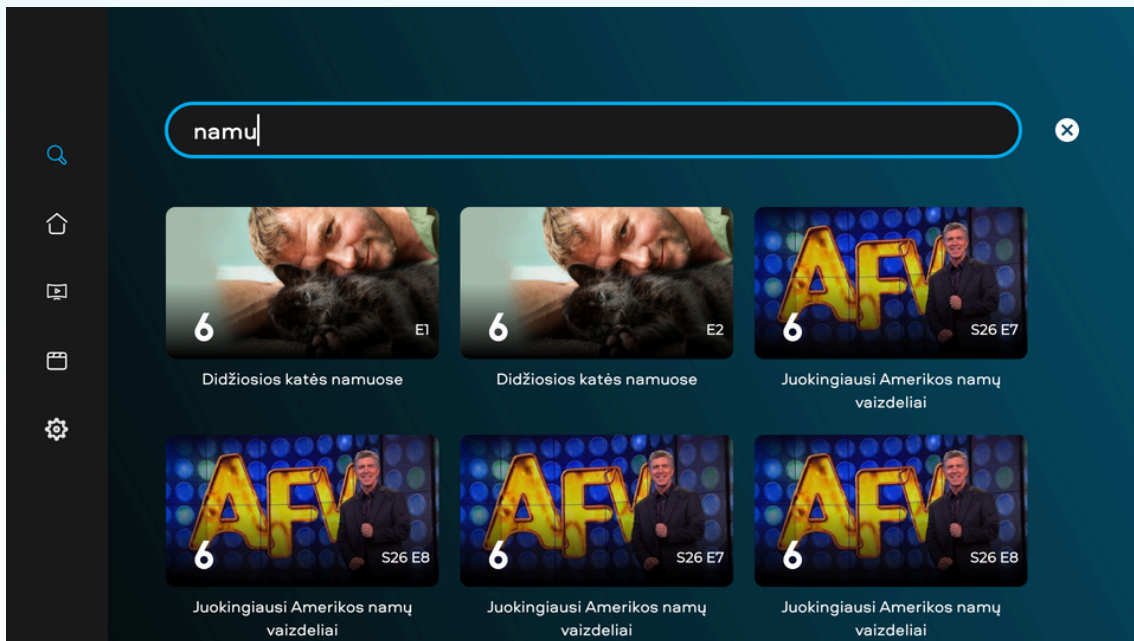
namu

6 E1
Didžiosios katės namuose

6 E2
Didžiosios katės namuose

AFV
6 S26 E7
Juokingiausi Amerikos namų vaizdeliai

AFV
6 S26 E8
Juokingiausi Amerikos namų vaizdeliai

AFV
6 S26 E7
Juokingiausi Amerikos namų vaizdeliai

AFV
6 S26 E8
Juokingiausi Amerikos namų vaizdeliai